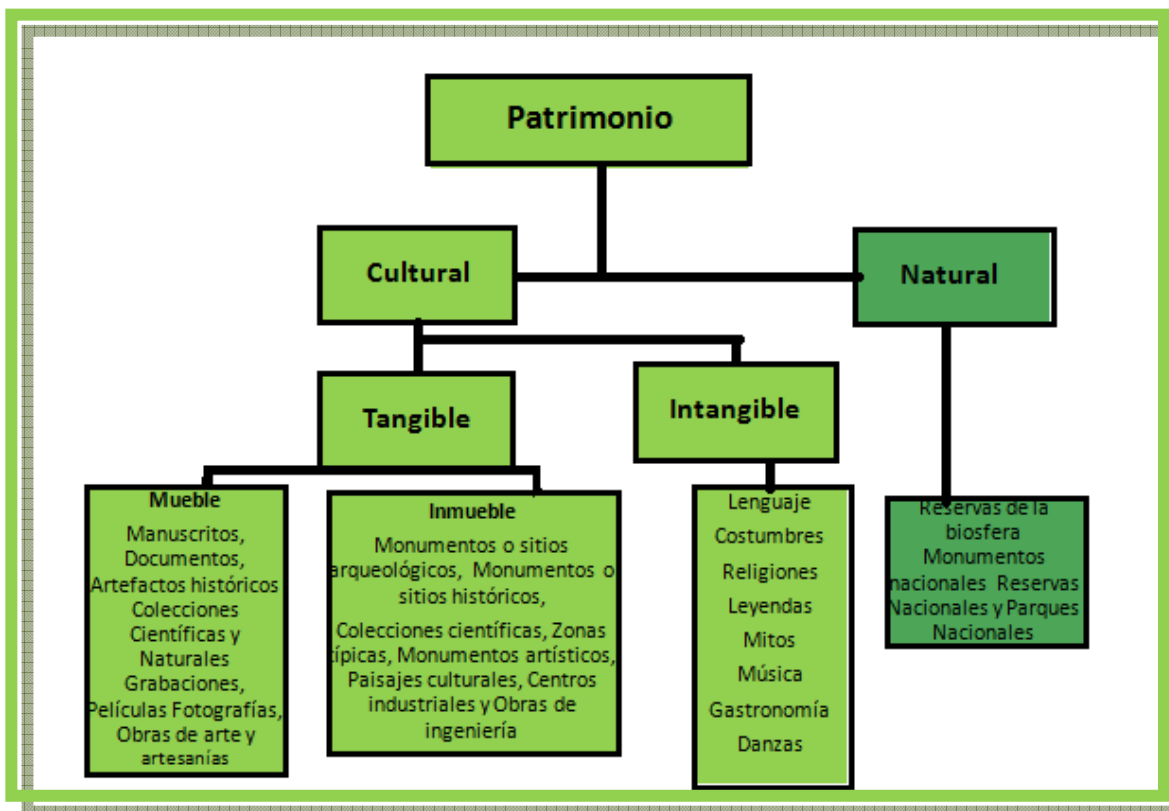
Patrimonio

Cultural

Natural

Tangible

Intangible

Mueble
Manuscritos, Documentos, Artefactos históricos Colecciones Científicas y Naturales Grabaciones, Películas Fotografías, Obras de arte y artesanías

Inmueble
Monumentos o sitios arqueológicos, Monumentos o sitios históricos,
Colecciones científicas, Zonas típicas, Monumentos artísticos, Paisajes culturales, Centros industriales y Obras de ingeniería

Lenguaje
Costumbres
Religiones
Leyendas
Mitos
Música
Gastronomía
Danzas

Reservas de la biosfera Monumentos nacionales Reservas Nacionales y Parques Nacionales